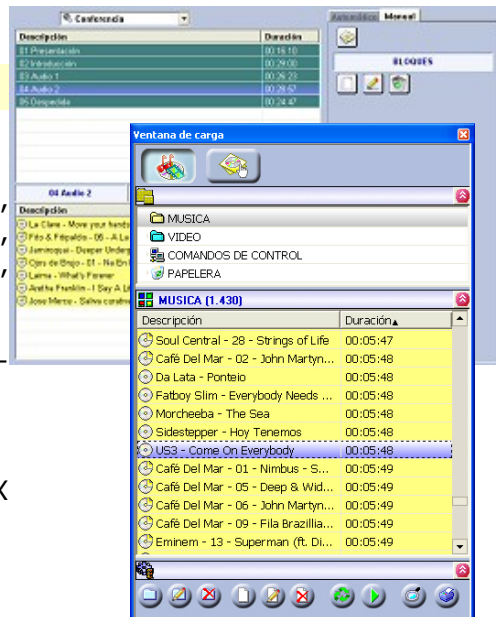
Conferencia

| Descripción | Duración |
|---|---|
| 01 Presentación | 00:16:10 |
| 02 Introducción | 00:29:00 |
| 03 Audio 1 | 00:26:23 |
| 04 Audio 2 | 00:28:57 |
| 05 Despedida | 00:24:47 |

Automático Manual

BLOQUES

04 Audio 2

Descripción
La Clave - Move your hands
Pito & Péapalo - 06 - A La
Jamiroquai - Deeper Under
Ojos de Brujo - 01 - Na En
Lerma - What's Forever
Aretha Franklin - I Say A Li
Jose Marco - Salva cuando

Ventana de carga

MUSICA
VIDEO
COMANDOS DE CONTROL
PAPELERA

MUSICA (1.430)

| Descripción | Duración |
|---|---|
| Soul Central - 28 - Strings of Life | 00:05:47 |
| Café Del Mar - 02 - John Martyn... | 00:05:48 |
| Da Lata - Ponteio | 00:05:48 |
| Fatboy Slim - Everybody Needs ... | 00:05:48 |
| Morcheeba - The Sea | 00:05:48 |
| Sidestepper - Hoy Tenemos | 00:05:48 |
| US3 - Come On Everybody | 00:05:48 |
| Café Del Mar - 01 - Nimbus - S... | 00:05:49 |
| Café Del Mar - 05 - Deep & Wid... | 00:05:49 |
| Café Del Mar - 06 - John Martyn... | 00:05:49 |
| Café Del Mar - 09 - Fila Brazillia... | 00:05:49 |
| Eminem - 13 - Superman (ft. Di... | 00:05:49 |